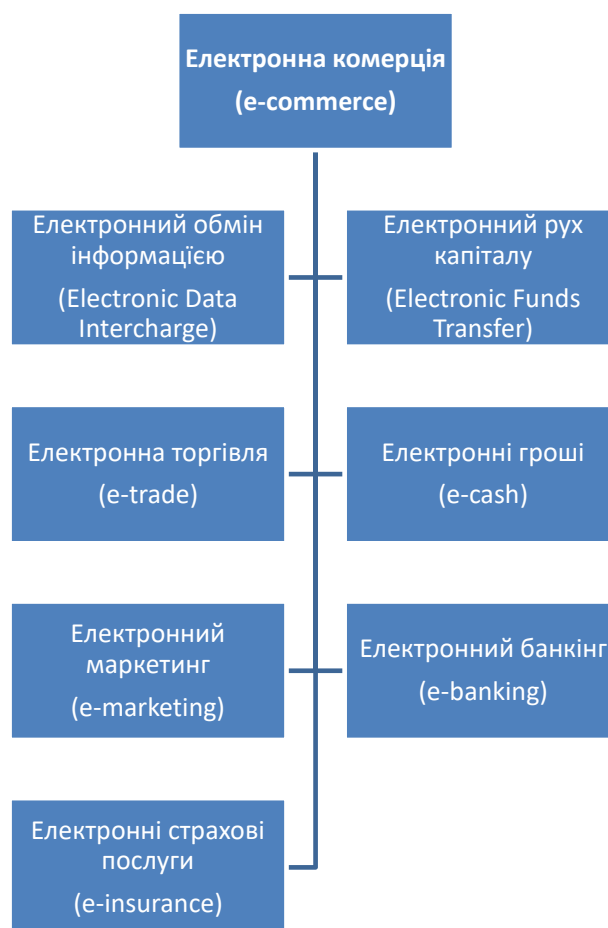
Електронна комерція
(e-commerce)

Електронний обмін інформацією
(Electronic Data Intercharge)

Електронний рух капіталу
(Electronic Funds Transfer)

Електронна торгівля
(e-trade)

Електронні гроші
(e-cash)

Електронний маркетинг
(e-marketing)

Електронний банкінг
(e-banking)

Електронні страхові послуги
(e-insurance)